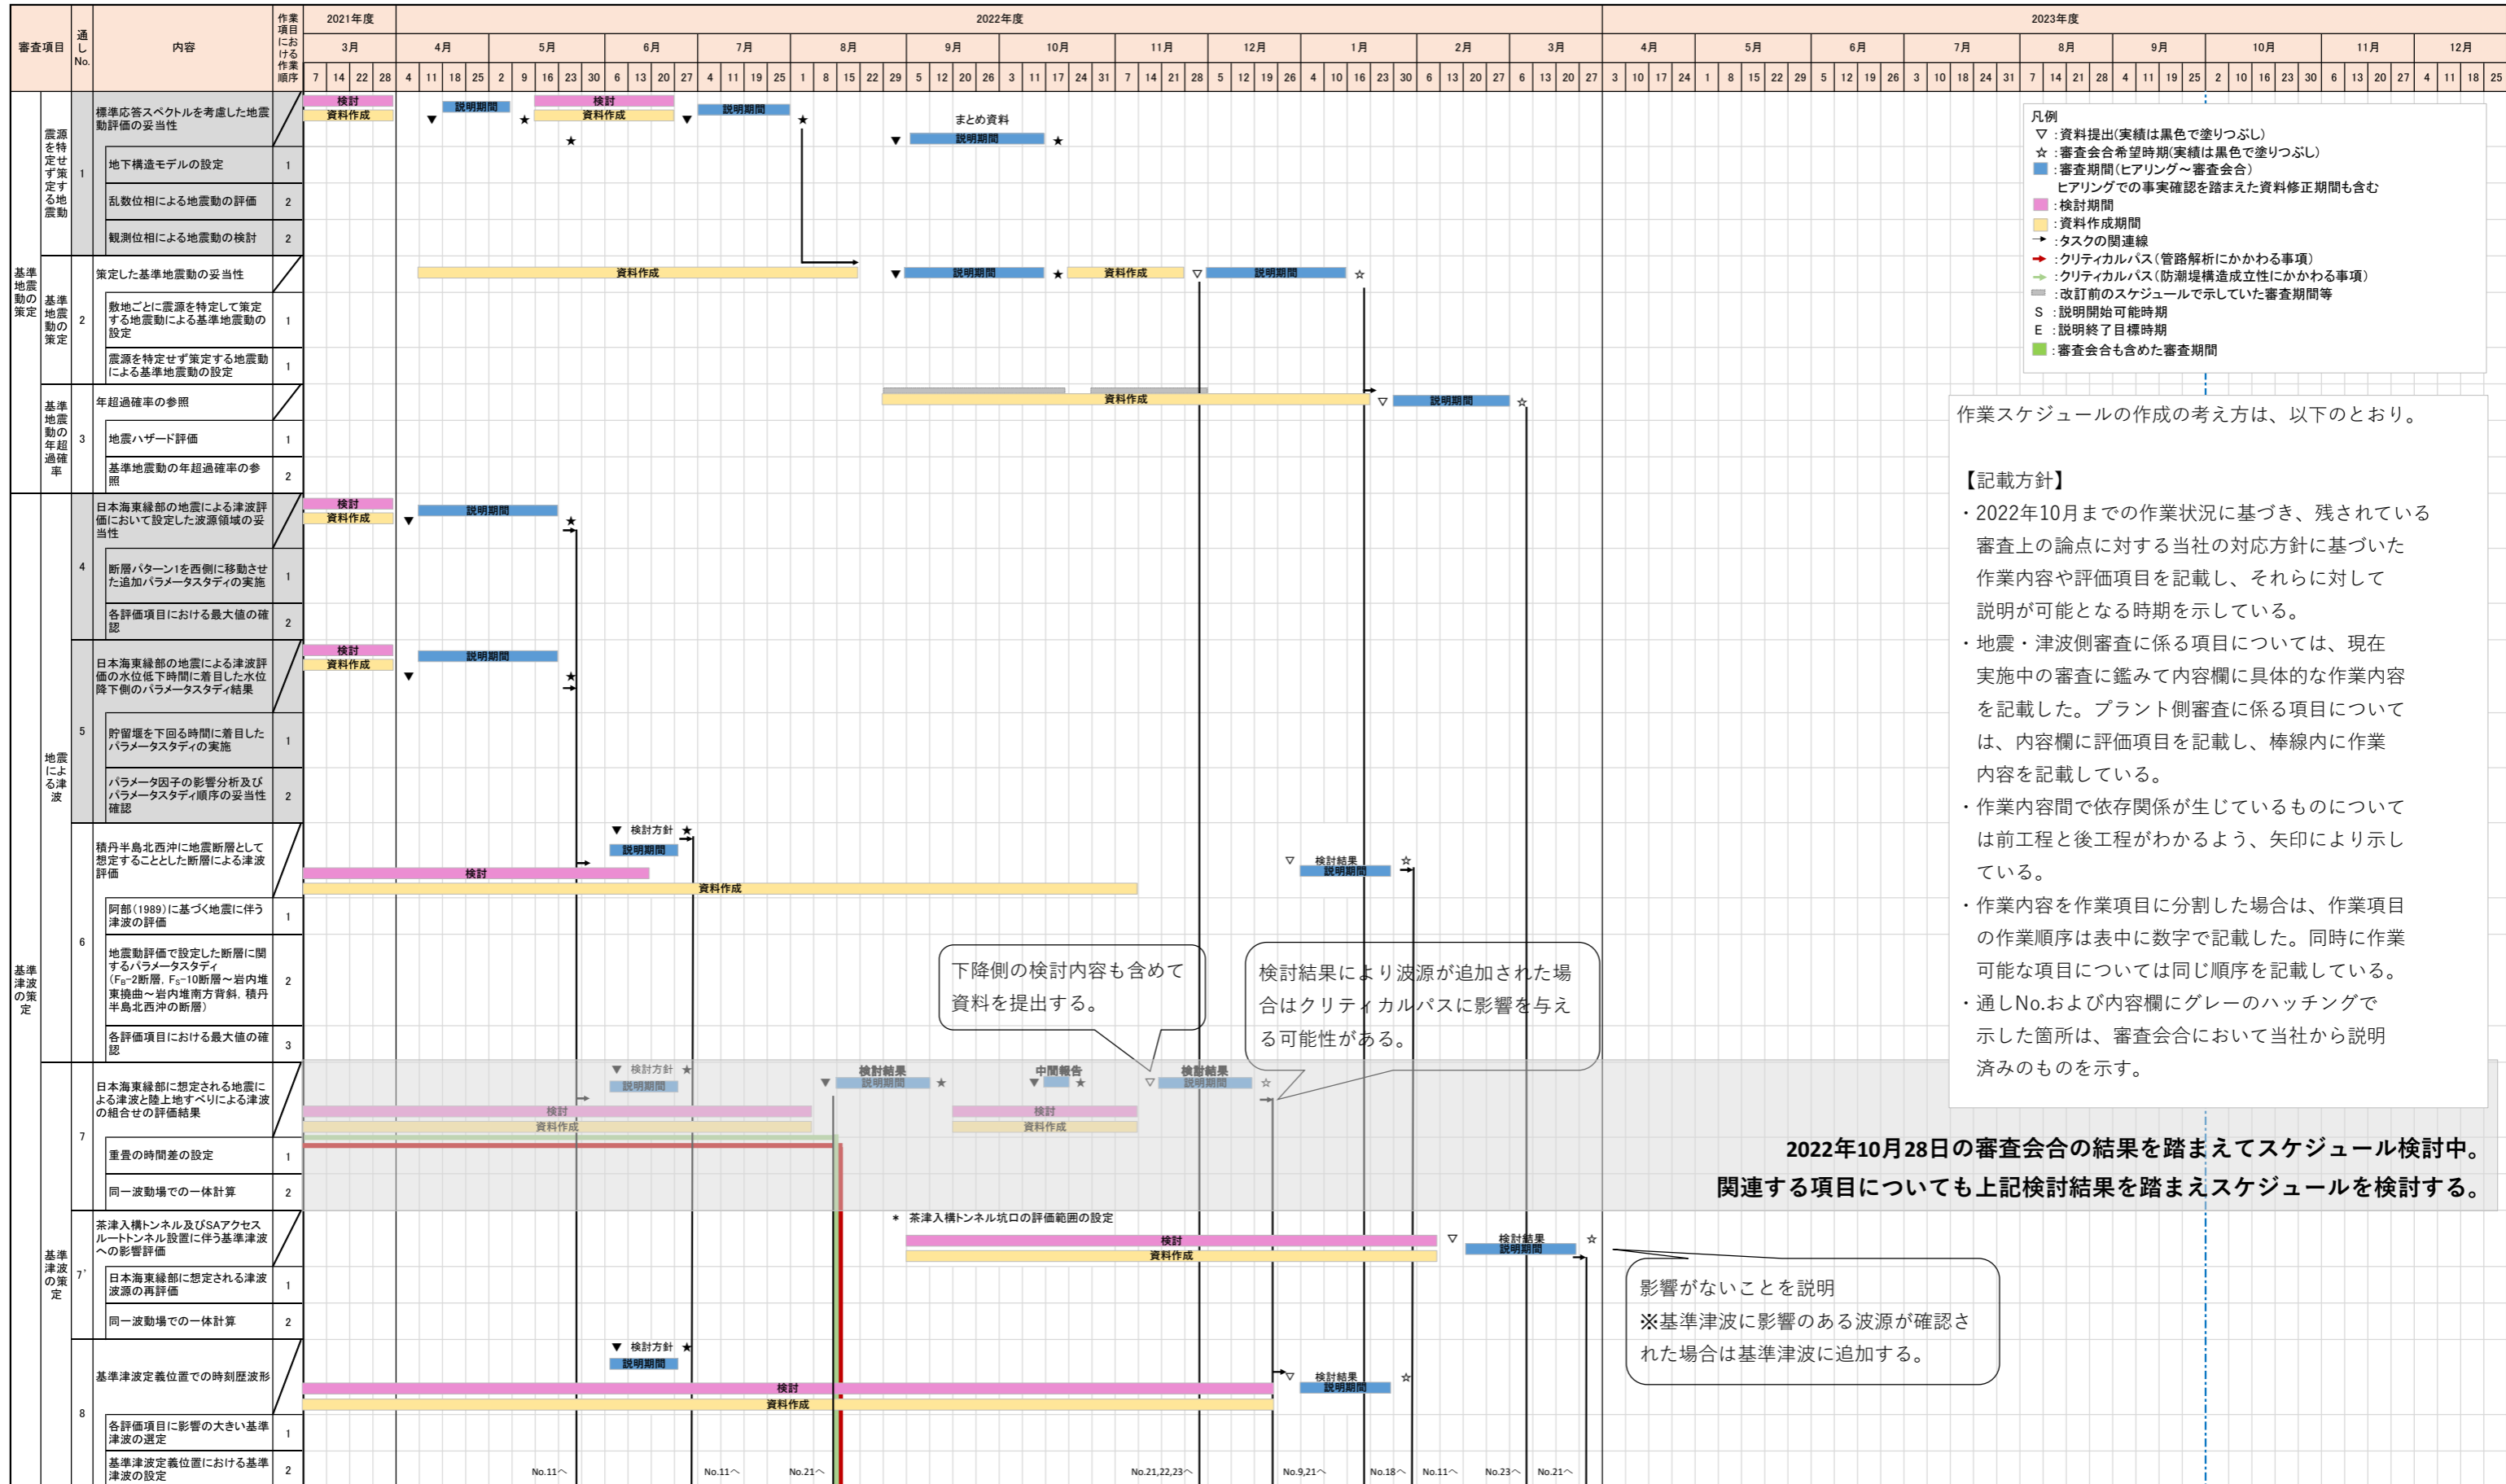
| 審査項目 | 通しNo. | 内容 | 作業項目における作業順序 | 2021年度 3月 | 2022年度 4月〜3月 | 2023年度 4月〜12月 |
|---|---|---|---|---|---|---|
| 基準地震動の策定 震源を特定せず策定する地震動 | 1 | 標準応答スペクトルを考慮した地震動評価の妥当性 | | 検討 資料作成 | 説明期間 まとめ資料 説明期間 | |
| | | 地下構造モデルの設定 | 1 | | | |
| | | 乱数位相による地震動の評価 | 2 | | | |
| | | 観測位相による地震動の検討 | 2 | | | |
| 基準地震動の策定 | 2 | 策定した基準地震動の妥当性 | | | 資料作成 説明期間 資料作成 説明期間 | |
| | | 敷地ごとに震源を特定して策定する地震動による基準地震動の設定 | 1 | | | |
| | | 震源を特定せず策定する地震動による基準地震動の設定 | 1 | | | |
| 基準地震動の年超過確率 | 3 | 年超過確率の参照 | | | 資料作成 説明期間 | |
| | | 地震ハザード評価 | 1 | | | |
| | | 基準地震動の年超過確率の参照 | 2 | | | |
| 基準津波の策定 地震による津波 | 4 | 日本海東縁部の地震による津波評価において設定した波源領域の妥当性 | | 検討 資料作成 | 説明期間 | |
| | | 断層パターン1を西側に移動させた追加パラメータスタディの実施 | 1 | | | |
| | | 各評価項目における最大値の確認 | 2 | | | |
| | 5 | 日本海東縁部の地震による津波評価の水位低下時間に着目した水位降下側のパラメータスタディ結果 | | 検討 資料作成 | 説明期間 | |
| | | 貯留堰を下回る時間に着目したパラメータスタディの実施 | 1 | | | |
| | | パラメータ因子の影響分析及びパラメータスタディ順序の妥当性確認 | 2 | | | |
| | 6 | 積丹半島北西沖に地震断層として想定することとした断層による津波評価 | | | 検討方針 説明期間 検討 資料作成 検討結果 説明期間 | |
| | | 阿部(1989)に基づく地震に伴う津波の評価 | 1 | | | |
| | | 地震動評価で設定した断層に関するパラメータスタディ($F_B$-2断層, $F_S$-10断層〜岩内堆東撓曲〜岩内堆南方背斜, 積丹半島北西沖の断層) | 2 | | | |
| | | 各評価項目における最大値の確認 | 3 | | | |
| | 7 | 日本海東縁部に想定される地震による津波と陸上地すべりによる津波の組合せの評価結果 | | | 検討方針 説明期間 検討 資料作成 検討結果 説明期間 中間報告 検討 資料作成 検討結果 説明期間 | |
| | | 重畳の時間差の設定 | 1 | | | |
| | | 同一波動場での一体計算 | 2 | | | |
| 基準津波の策定 | 7' | 茶津入構トンネル及びSAアクセスルートトンネル設置に伴う基準津波への影響評価 | | | ＊ 茶津入構トンネル坑口の評価範囲の設定 検討 資料作成 検討結果 説明期間 | |
| | | 日本海東縁部に想定される津波波源の再評価 | 1 | | | |
| | | 同一波動場での一体計算 | 2 | | | |
| | 8 | 基準津波定義位置での時刻歴波形 | | | 検討方針 説明期間 検討 資料作成 検討結果 説明期間 | |
| | | 各評価項目に影響の大きい基準津波の選定 | 1 | | | |
| | | 基準津波定義位置における基準津波の設定 | 2 | | | |

No.11〜 No.11〜 No.21〜 No.21,22,23〜 No.9,21〜 No.18〜 No.11〜 No.23〜 No.21〜

凡例
▽ :資料提出(実績は黒色で塗りつぶし)
☆ :審査会合希望時期(実績は黒色で塗りつぶし)
■ :審査期間(ヒアリング〜審査会合) ヒアリングでの事実確認を踏まえた資料修正期間も含む
■ :検討期間
■ :資料作成期間
→ :タスクの関連線
→ :クリティカルパス(管路解析にかかわる事項)
→ :クリティカルパス(防潮堤構造成立性にかかわる事項)
■ :改訂前のスケジュールで示していた審査期間等
S :説明開始可能時期
E :説明終了目標時期
■ :審査会合も含めた審査期間

作業スケジュールの作成の考え方は、以下のとおり。

【記載方針】
・2022年10月までの作業状況に基づき、残されている審査上の論点に対する当社の対応方針に基づいた作業内容や評価項目を記載し、それらに対して説明が可能となる時期を示している。
・地震・津波側審査に係る項目については、現在実施中の審査に鑑みて内容欄に具体的な作業内容を記載した。プラント側審査に係る項目については、内容欄に評価項目を記載し、棒線内に作業内容を記載している。
・作業内容間で依存関係が生じているものについては前工程と後工程がわかるよう、矢印により示している。
・作業内容を作業項目に分割した場合は、作業項目の作業順序は表中に数字で記載した。同時に作業可能な項目については同じ順序を記載している。
・通しNo.および内容欄にグレーのハッチングで示した箇所は、審査会合において当社から説明済みのものを示す。

下降側の検討内容も含めて資料を提出する。

検討結果により波源が追加された場合はクリティカルパスに影響を与える可能性がある。

2022年10月28日の審査会合の結果を踏まえてスケジュール検討中。
関連する項目についても上記検討結果を踏まえスケジュールを検討する。

影響がないことを説明
※基準津波に影響のある波源が確認された場合は基準津波に追加する。